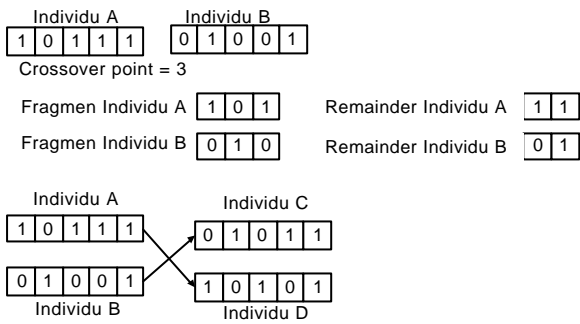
Individu A
| 1 | 0 | 1 | 1 | 1 |
|---|---|---|---|---|

Individu B
| 0 | 1 | 0 | 0 | 1 |
|---|---|---|---|---|

Crossover point = 3

Fragmen Individu A
| 1 | 0 | 1 |
|---|---|---|

Remainder Individu A
| 1 | 1 |
|---|---|

Fragmen Individu B
| 0 | 1 | 0 |
|---|---|---|

Remainder Individu B
| 0 | 1 |
|---|---|

Individu A
| 1 | 0 | 1 | 1 | 1 |
|---|---|---|---|---|

| 0 | 1 | 0 | 0 | 1 |
|---|---|---|---|---|
Individu B

Individu C
| 0 | 1 | 0 | 1 | 1 |
|---|---|---|---|---|

| 1 | 0 | 1 | 0 | 1 |
|---|---|---|---|---|
Individu D